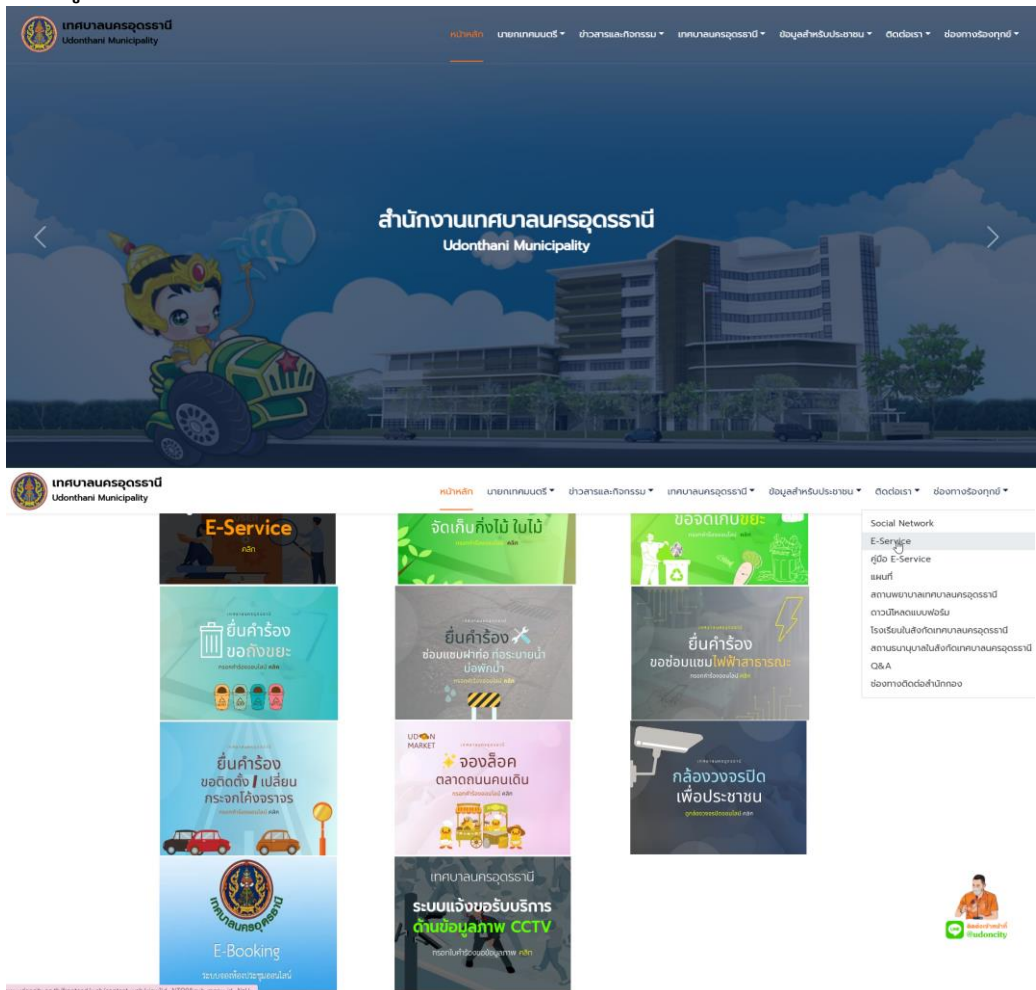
เทศบาลนครอุดรธานี
Udonthani Municipality

หน้าหลัก นายกเทศมนตรี ▾ ข่าวสารและกิจกรรม ▾ เทศบาลนครอุดรธานี ▾ ข้อมูลสำหรับประชาชน ▾ ติดต่อเรา ▾ ช่องทางร้องทุกข์ ▾

สำนักงานเทศบาลนครอุดรธานี
Udonthani Municipality

เทศบาลนครอุดรธานี
Udonthani Municipality

หน้าหลัก นายกเทศมนตรี ▾ ข่าวสารและกิจกรรม ▾ เทศบาลนครอุดรธานี ▾ ข้อมูลสำหรับประชาชน ▾ ติดต่อเรา ▾ ช่องทางร้องทุกข์ ▾

Social Network
E-Service
คู่มือ E-Service
แผนที่
สถานพยาบาลเทศบาลนครอุดรธานี
ดาวน์โหลดแบบฟอร์ม
โรงเรียนในสังกัดเทศบาลนครอุดรธานี
สถานธนานุบาลในสังกัดเทศบาลนครอุดรธานี
Q&A
ช่องทางติดต่อสำนักกอง

E-Service
คลิก

จัดเก็บกิ่งไม้ ใบไม้
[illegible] คลิก

ขอจัดเก็บขยะ

ยื่นคำร้อง
ขอถังขยะ
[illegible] คลิก

ยื่นคำร้อง
ซ่อมแซมฝาท่อ ท่อระบายน้ำ บ่อพักน้ำ
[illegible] คลิก

ยื่นคำร้อง
ขอซ่อมแซมไฟฟ้าสาธารณะ
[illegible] คลิก

ยื่นคำร้อง
ขอติดตั้ง / เปลี่ยน
กระจกโค้งจราจร

UDON MARKET
จองล็อค
ตลาดถนนคนเดิน
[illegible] คลิก

กล้องวงจรปิด
เพื่อประชาชน
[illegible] คลิก

เทศบาลนครอุดรธานี
E-Booking
ระบบจองห้องประชุมออนไลน์

เทศบาลนครอุดรธานี
ระบบแจ้งขอรับบริการ
ด้านข้อมูลภาพ CCTV
กรอกใบคำร้องขอข้อมูลภาพ คลิก

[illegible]
@udoncity